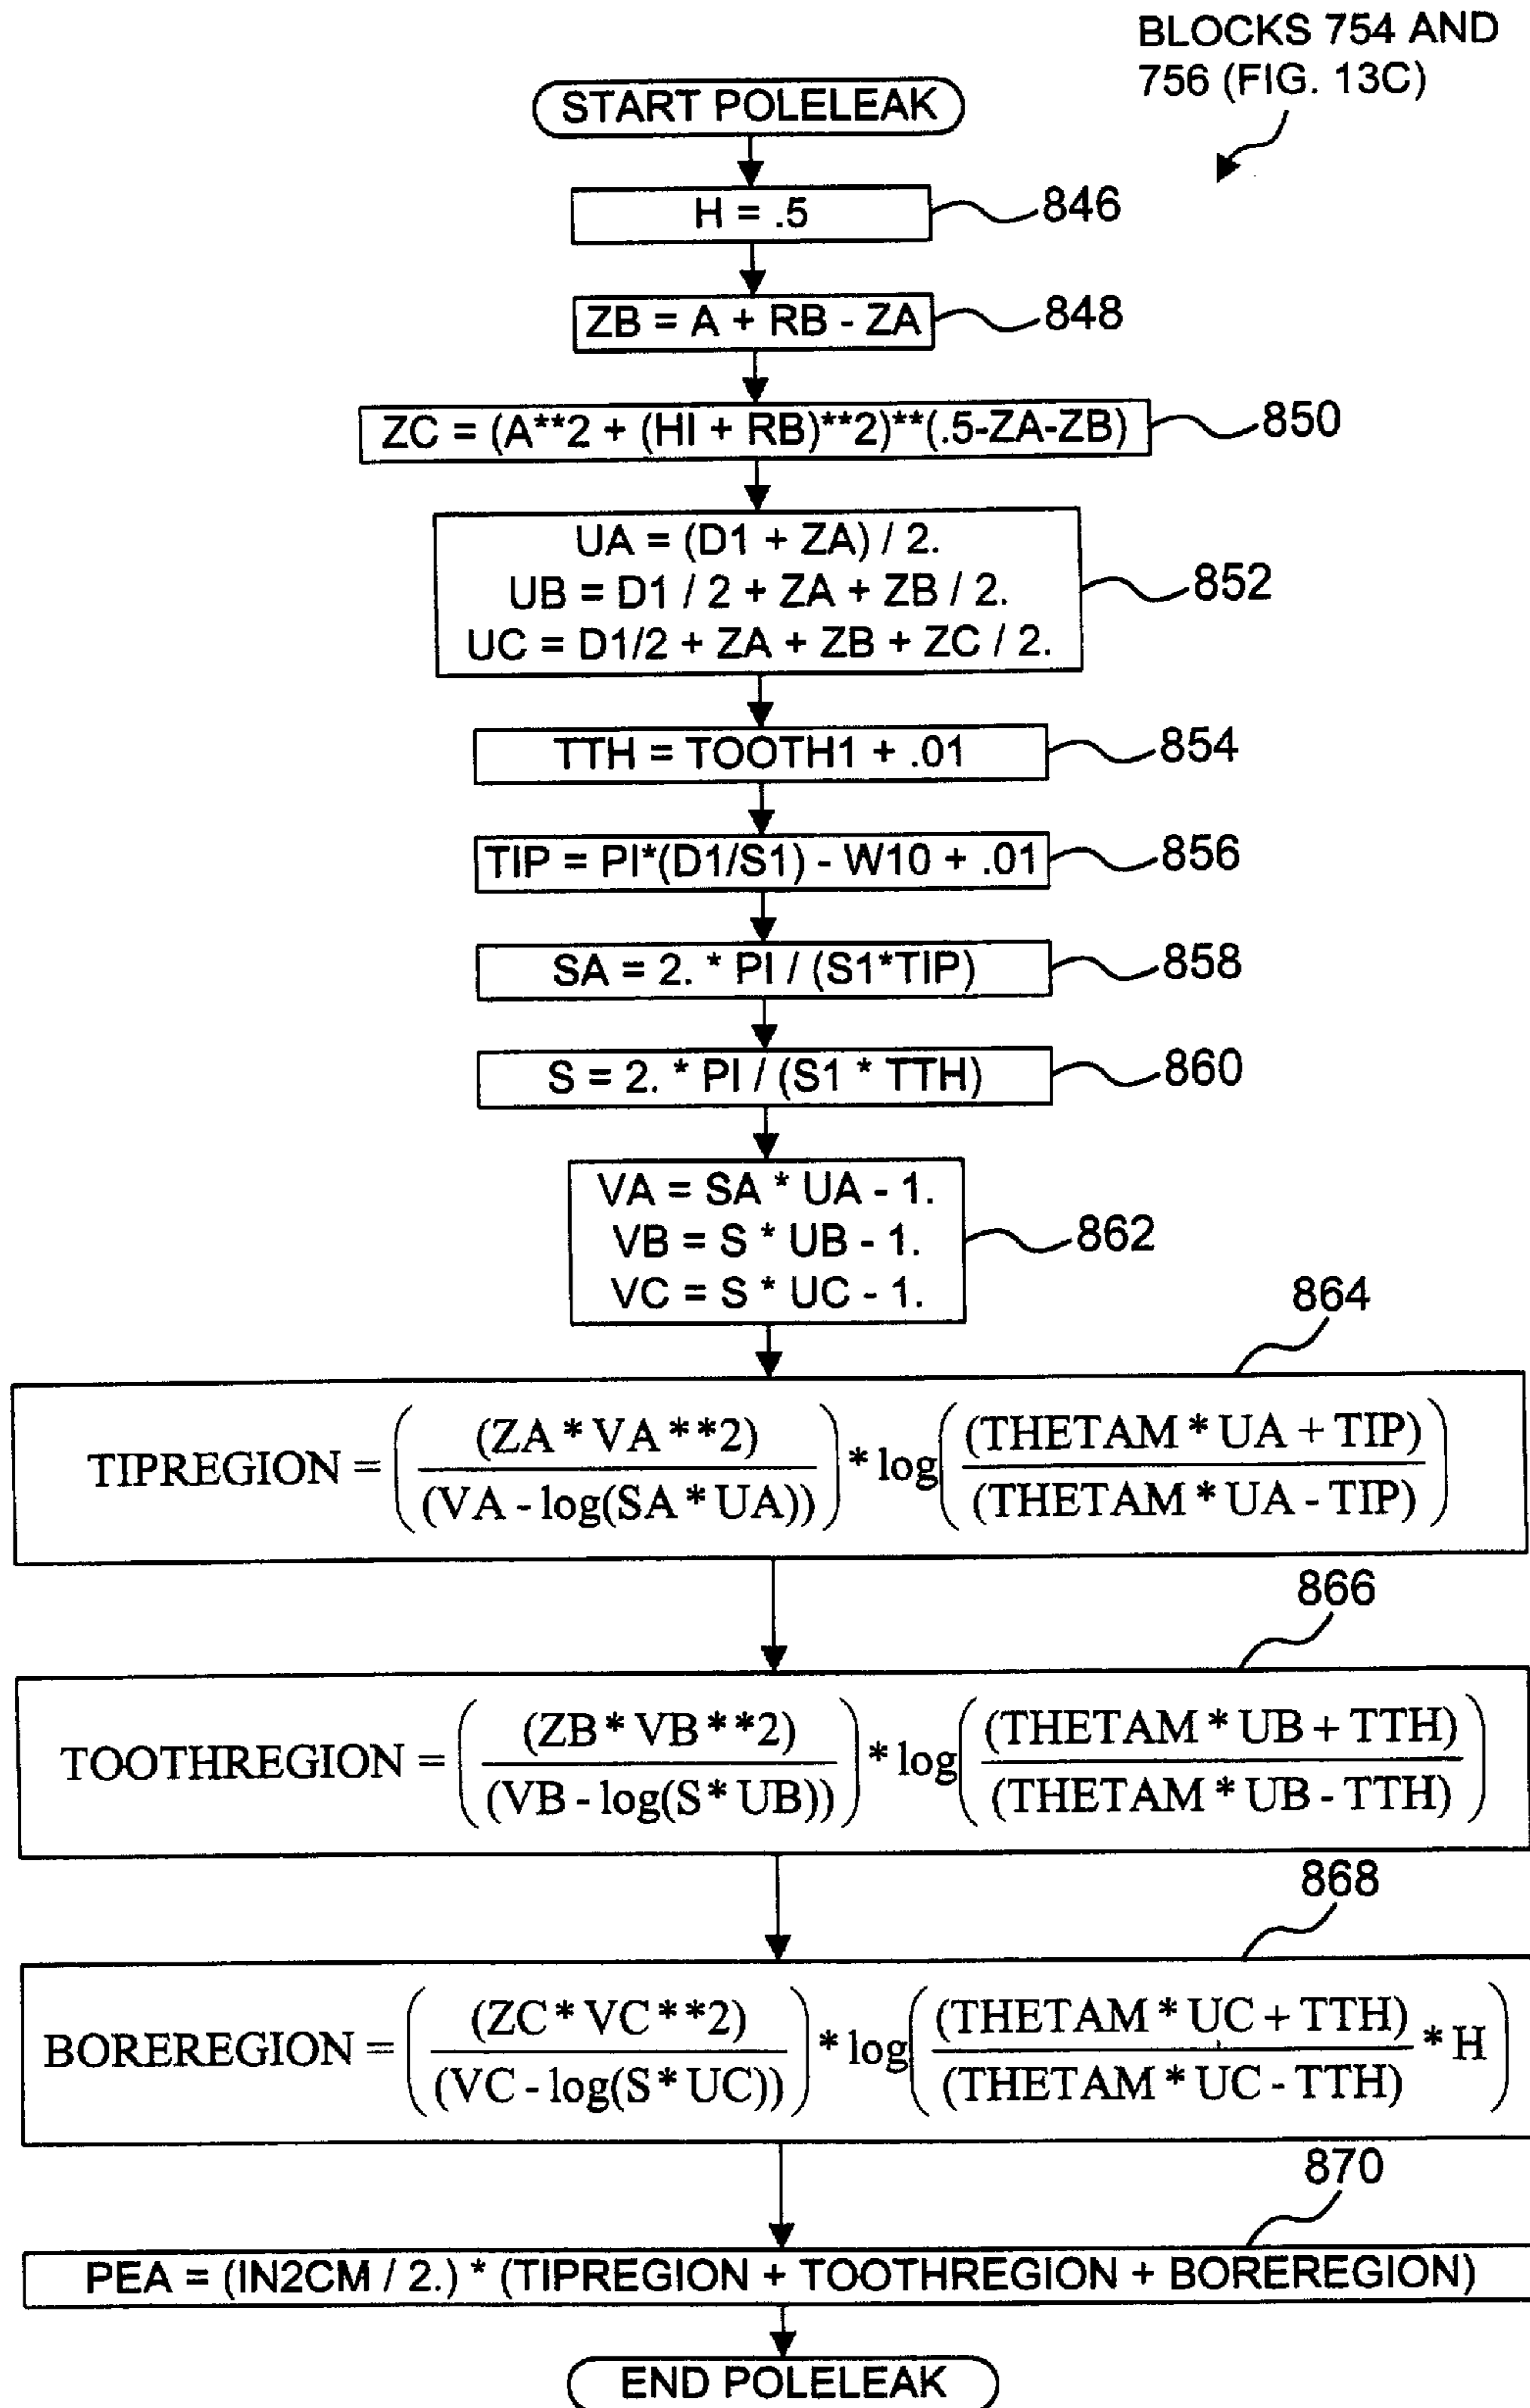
BLOCKS 754 AND 756 (FIG. 13C)

START POLELEAK

H = .5

846

ZB = A + RB - ZA

848

ZC = (A**2 + (HI + RB)**2)**(.5-ZA-ZB)

850

UA = (D1 + ZA) / 2.
UB = D1 / 2 + ZA + ZB / 2.
UC = D1/2 + ZA + ZB + ZC / 2.

852

TTH = TOOTH1 + .01

854

TIP = PI*(D1/S1) - W10 + .01

856

SA = 2. * PI / (S1*TIP)

858

S = 2. * PI / (S1 * TTH)

860

VA = SA * UA - 1.
VB = S * UB - 1.
VC = S * UC - 1.

862

864

$TIPREGION = \left(\frac{(ZA * VA **2)}{(VA - \log(SA * UA))}\right) * \log\left(\frac{(THETAM * UA + TIP)}{(THETAM * UA - TIP)}\right)$

866

$TOOTHREGION = \left(\frac{(ZB * VB **2)}{(VB - \log(S * UB))}\right) * \log\left(\frac{(THETAM * UB + TTH)}{(THETAM * UB - TTH)}\right)$

868

$BOREREGION = \left(\frac{(ZC * VC **2)}{(VC - \log(S * UC))}\right) * \log\left(\frac{(THETAM * UC + TTH)}{(THETAM * UC - TTH)} * H\right)$

870

PEA = (IN2CM / 2.) * (TIPREGION + TOOTHREGION + BOREREGION)

END POLELEAK